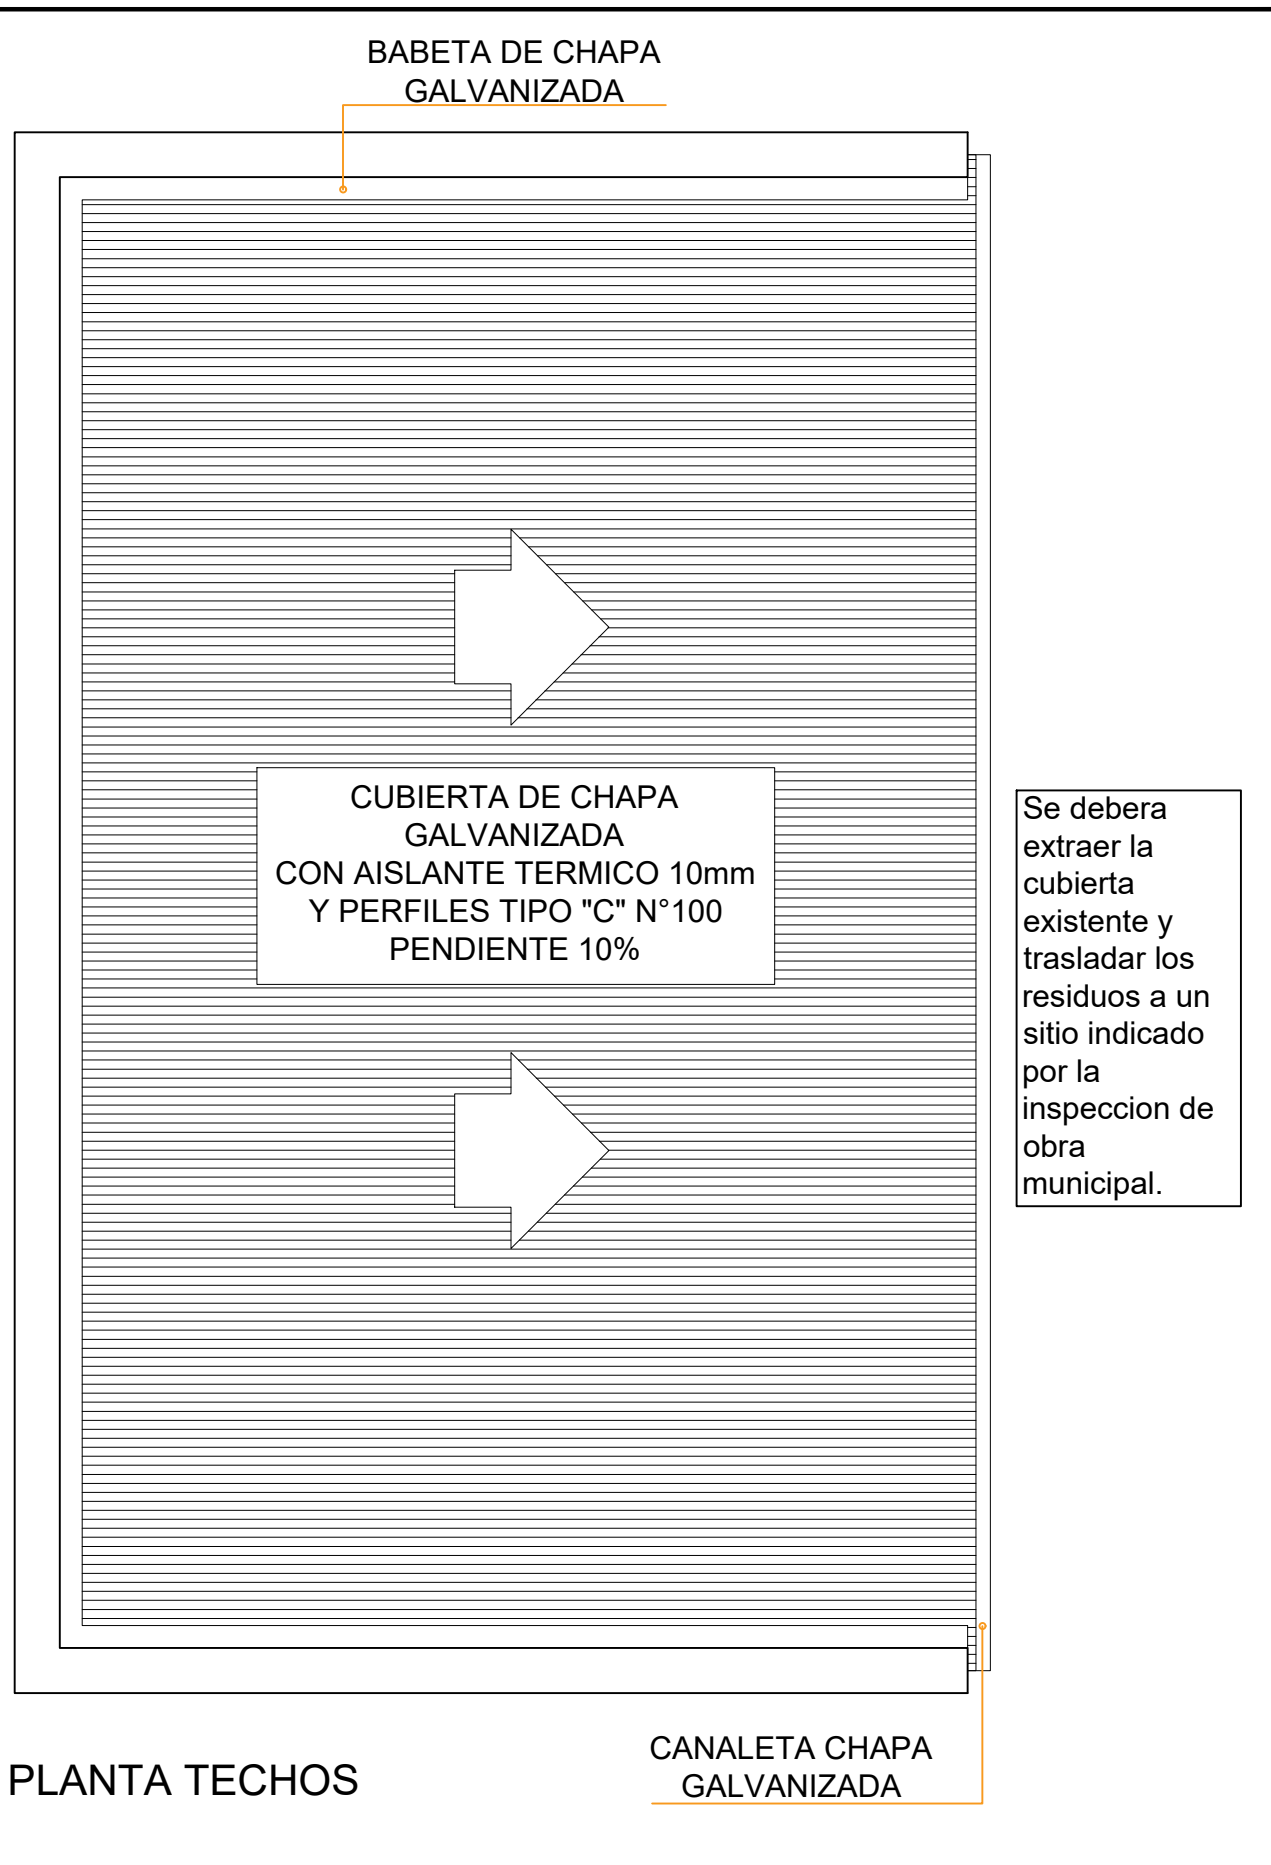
BABETA DE CHAPA GALVANIZADA

CUBIERTA DE CHAPA GALVANIZADA
CON AISLANTE TERMICO 10mm
Y PERFILES TIPO "C" N°100
PENDIENTE 10%

Se debera extraer la cubierta existente y trasladar los residuos a un sitio indicado por la inspeccion de obra municipal.

PLANTA TECHOS

CANALETA CHAPA GALVANIZADA